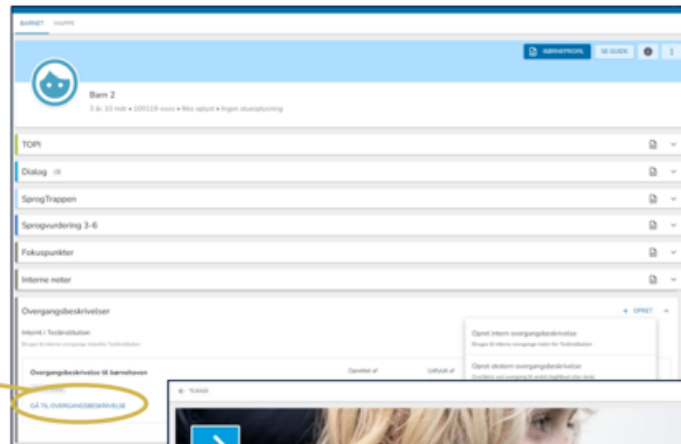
BARNET HOPPE

BØRNEPROFIL SE GUIDE

Barn 2

3 år, 10 mdr • 100118-xxxx • Ikke oplyst • Ingen stuesplacering

TOPI

Dialog (3)

SprogTrappen

Sprogvurdering 3-6

Fokuspunkter

Interne noter

Overgangsbeskrivelser

+ OPRET

Internt i Testinstitution

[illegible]

Opret intern overgangsbeskrivelse

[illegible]

Opret ekstern overgangsbeskrivelse

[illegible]

Overgangsbeskrivelse til børnehaven

Oprettet af

Udfyldt af

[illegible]

GÅ TIL OVERGANGSBESKRIVELSE

← TILBAGE